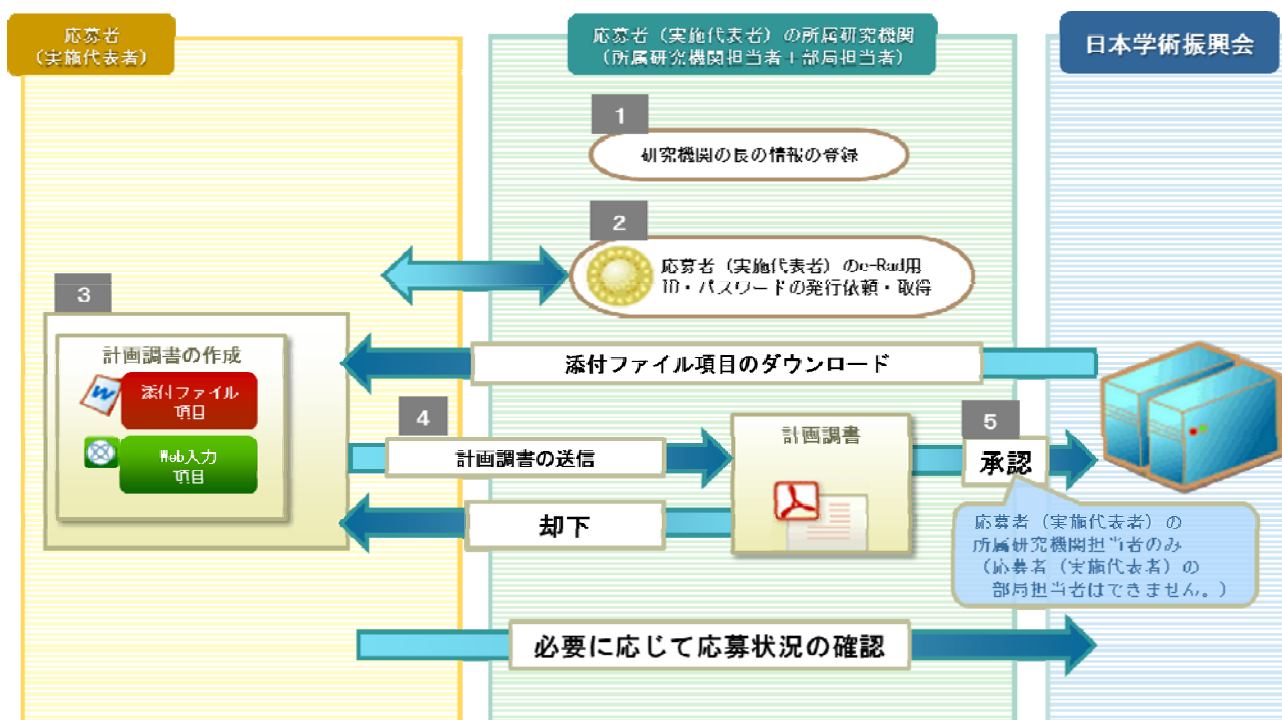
応募者
（実施代表者）

応募者（実施代表者）の所属研究機関
（所属研究機関担当者・部局担当者）

日本学術振興会

1

研究機関の長の情報の登録

2

応募者（実施代表者）のe-Rad用
ID・パスワードの発行依頼・取得

3

計画調書の作成

添付ファイル
項目

Web入力
項目

添付ファイル項目のダウンロード

4

計画調書の送信

計画調書

5

承認

却下

応募者（実施代表者）の
所属研究機関担当者のみ
（応募者（実施代表者）の
部局担当者はできません。）

必要に応じて応募状況の確認